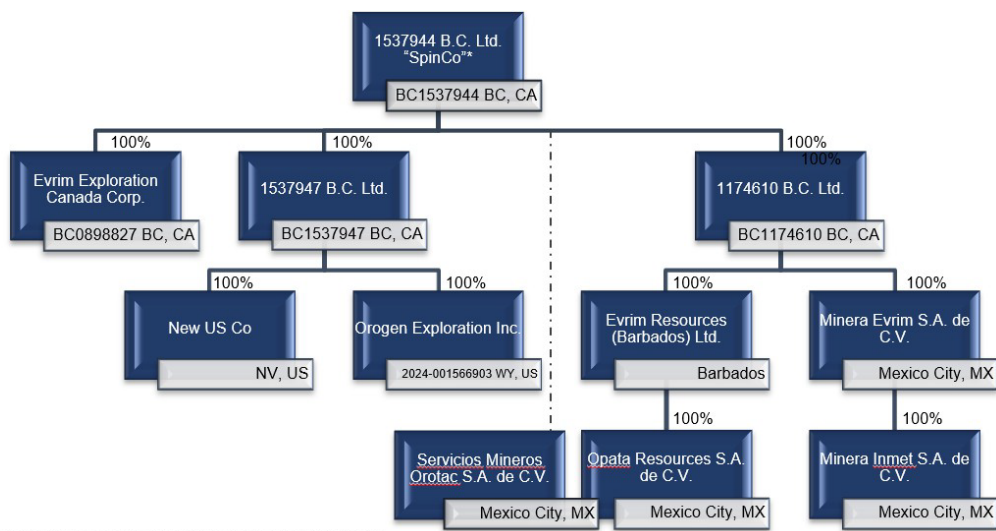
1537944 B.C. Ltd. "SpinCo"*

BC1537944 BC, CA

100%

100%

100%

100%

Evrim Exploration Canada Corp.

BC0898827 BC, CA

1537947 B.C. Ltd.

BC1537947 BC, CA

1174610 B.C. Ltd.

BC1174610 BC, CA

100%

100%

100%

100%

New US Co

NV, US

Orogen Exploration Inc.

2024-001566903 WY, US

Evrim Resources (Barbados) Ltd.

Barbados

Minera Evrim S.A. de C.V.

Mexico City, MX

100%

100%

Servicios Mineros Orotac S.A. de C.V.

Mexico City, MX

Opata Resources S.A. de C.V.

Mexico City, MX

Minera Inmet S.A. de C.V.

Mexico City, MX